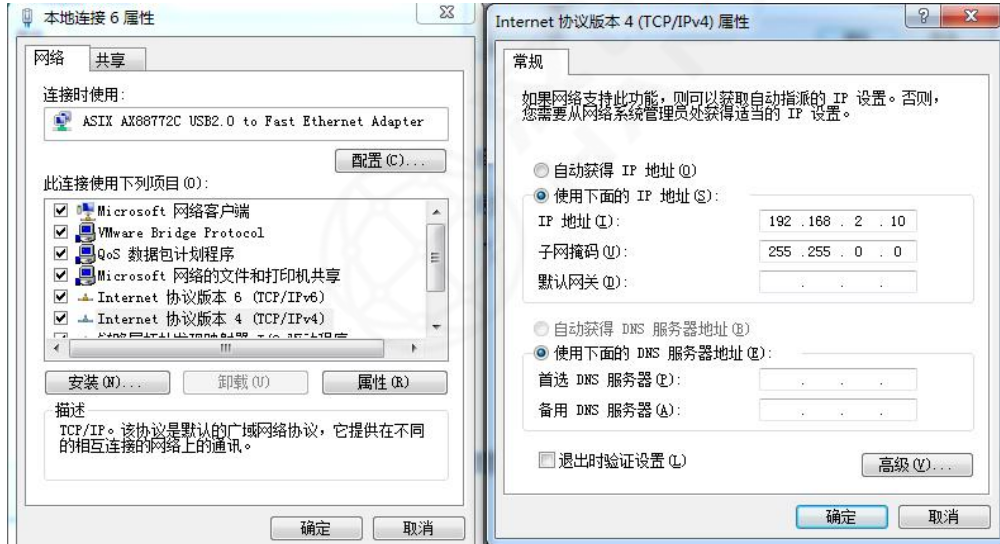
本地连接 6 属性

网络 共享

连接时使用:

ASIX AX88772C USB2.0 to Fast Ethernet Adapter

配置(C)...

此连接使用下列项目(O):

Microsoft 网络客户端
VMware Bridge Protocol
QoS 数据包计划程序
Microsoft 网络的文件和打印机共享
Internet 协议版本 6 (TCP/IPv6)
Internet 协议版本 4 (TCP/IPv4)
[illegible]

安装(N)... 卸载(U) 属性(R)

描述
TCP/IP。该协议是默认的广域网络协议,它提供在不同的相互连接的网络上的通讯。

确定 取消

Internet 协议版本 4 (TCP/IPv4) 属性

常规

如果网络支持此功能,则可以获取自动指派的 IP 设置。否则,您需要从网络系统管理员处获得适当的 IP 设置。

自动获得 IP 地址(O)
使用下面的 IP 地址(S):
IP 地址(I): 192 . 168 . 2 . 10
子网掩码(U): 255 . 255 . 0 . 0
默认网关(D): . . .

自动获得 DNS 服务器地址(B)
使用下面的 DNS 服务器地址(E):
首选 DNS 服务器(P): . . .
备用 DNS 服务器(A): . . .

退出时验证设置(L) 高级(V)...

确定 取消